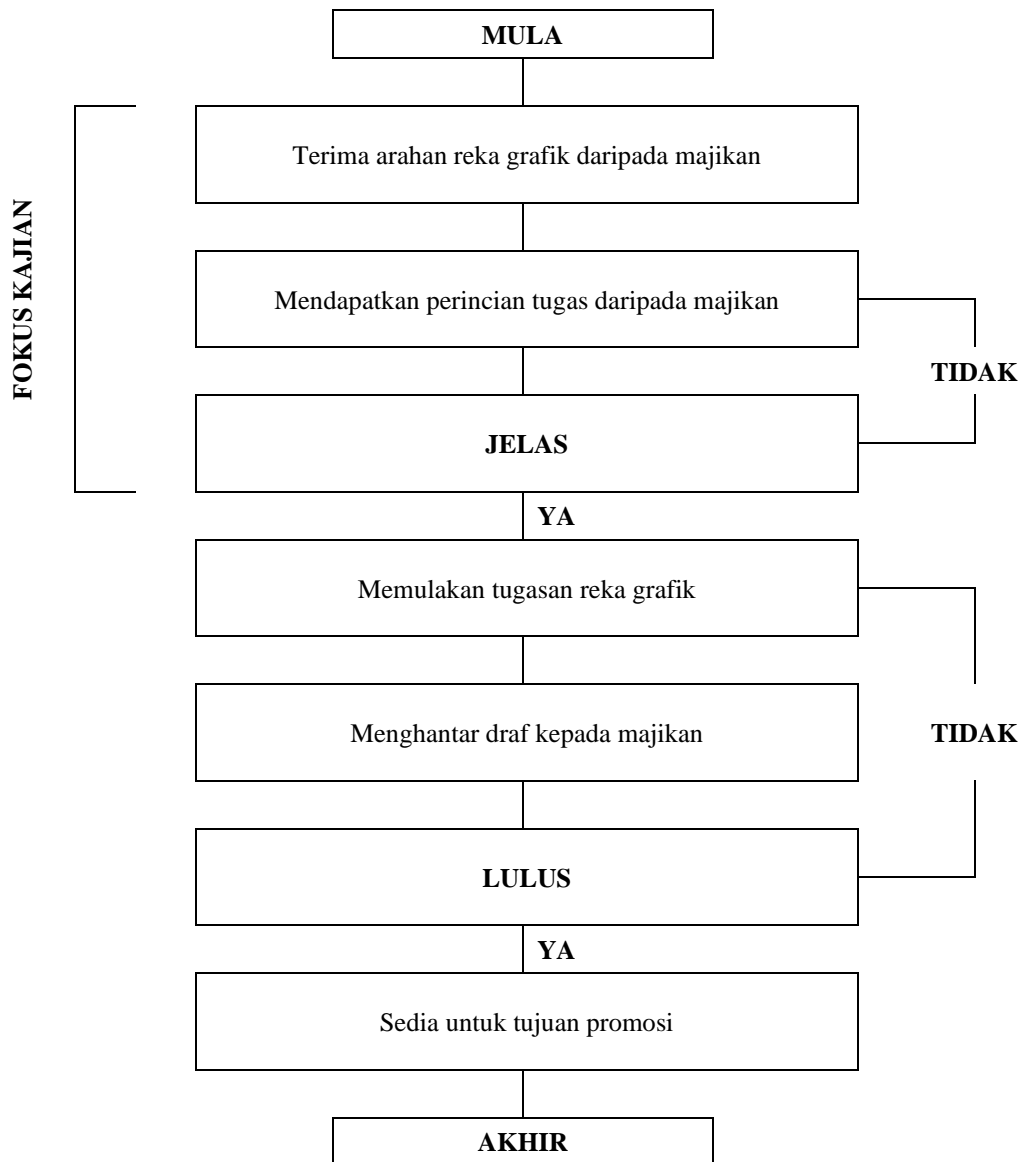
MULA

FOKUS KAJIAN

Terima arahan reka grafik daripada majikan

Mendapatkan perincian tugas daripada majikan

TIDAK

JELAS

YA

Memulakan tugasan reka grafik

Menghantar draf kepada majikan

TIDAK

LULUS

YA

Sedia untuk tujuan promosi

AKHIR